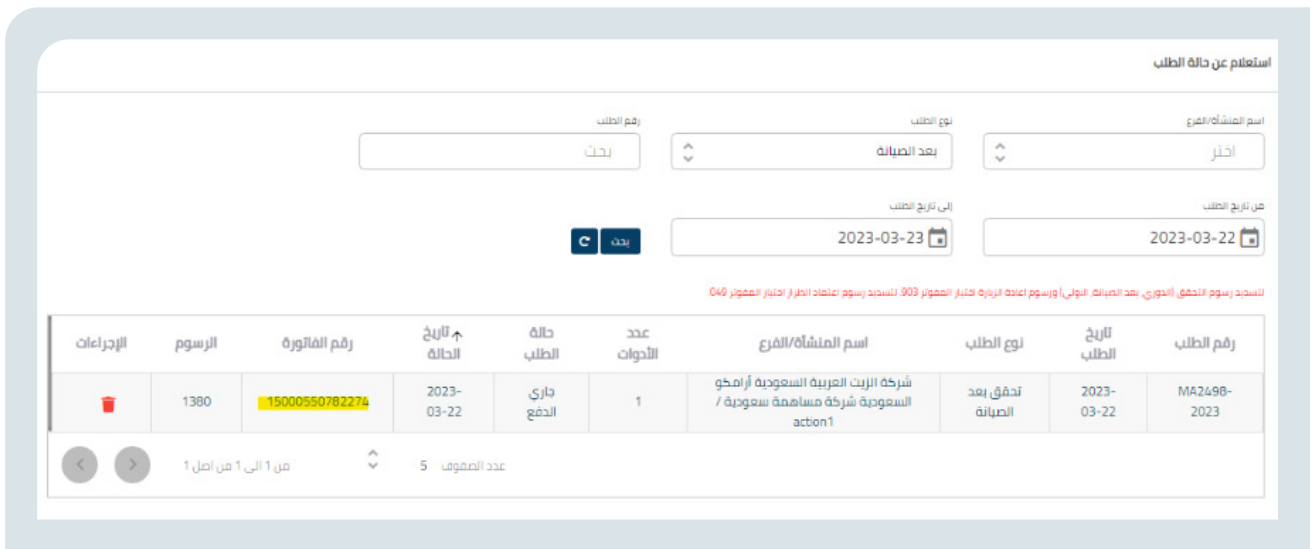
استعلام عن حالة الطلب

اسم المنشأة/الفرع
اختر

نوع الطلب
بعد الصيانة

رقم الطلب
بحث

من تاريخ الطلب
2023-03-22

إلى تاريخ الطلب
2023-03-23

بحث

لتسديد رسوم التحقق (الدوري، بعد الصيانة، الاولي) ورسوم اعادة الزيارة اختيار المفوتر 903. لتسديد رسوم اعتماد الطراز اختيار المفوتر 049

| رقم الطلب | تاريخ الطلب | نوع الطلب | اسم المنشأة/الفرع | عدد الأدوات | حالة الطلب | تاريخ الحالة | رقم الفاتورة | الرسوم | الإجراءات |
|---|---|---|---|---|---|---|---|---|---|
| MA2498-2023 | 2023-03-22 | تحقق بعد الصيانة | شركة الزيت العربية السعودية أرامكو السعودية شركة مساهمة سعودية / action1 | 1 | جاري الدفع | 2023-03-22 | 15000550782274 | 1380 | |

عدد الصفوف 5
من 1 الى 1 من اصل 1